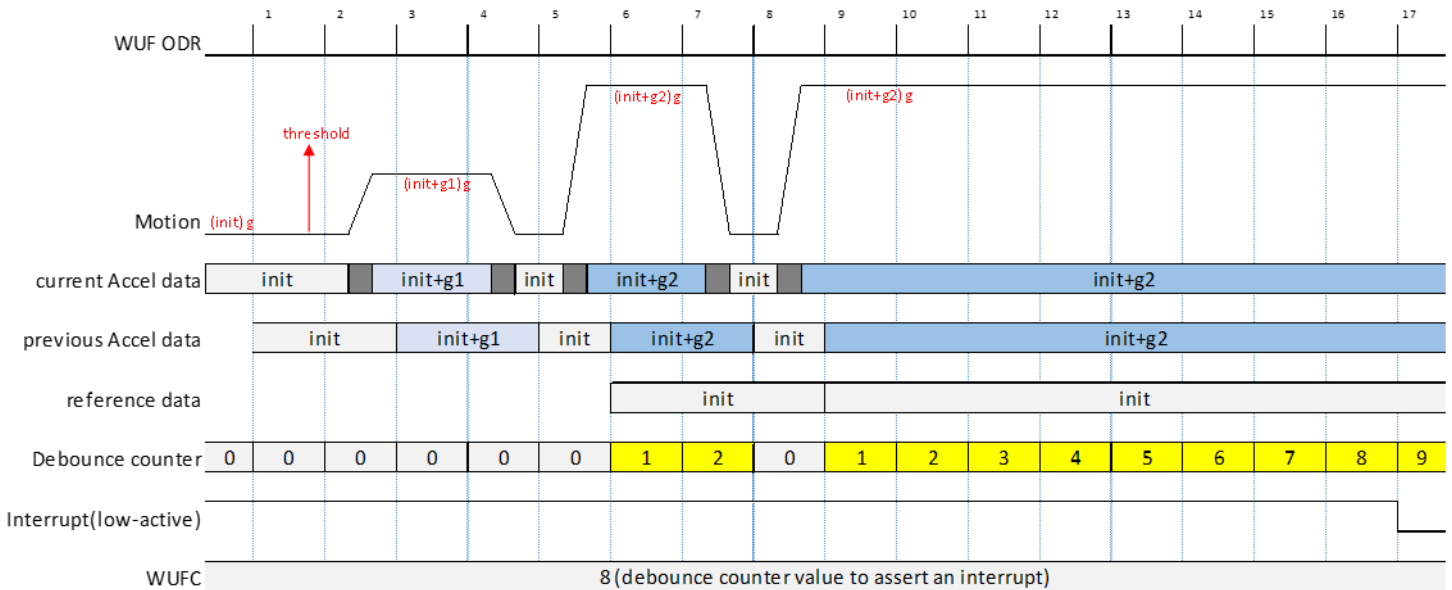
1 2 3 4 5 6 7 8 9 10 11 12 13 14 15 16 17

WUF ODR

(init+g2) g
(init+g2) g

threshold

(init+g1) g

Motion (init) g

current Accel data init init+g1 init init+g2 init init+g2

previous Accel data init init+g1 init init+g2 init init+g2

reference data init init

Debounce counter 0 0 0 0 0 0 1 2 0 1 2 3 4 5 6 7 8 9

Interrupt(low-active)

WUFC 8 (debounce counter value to assert an interrupt)